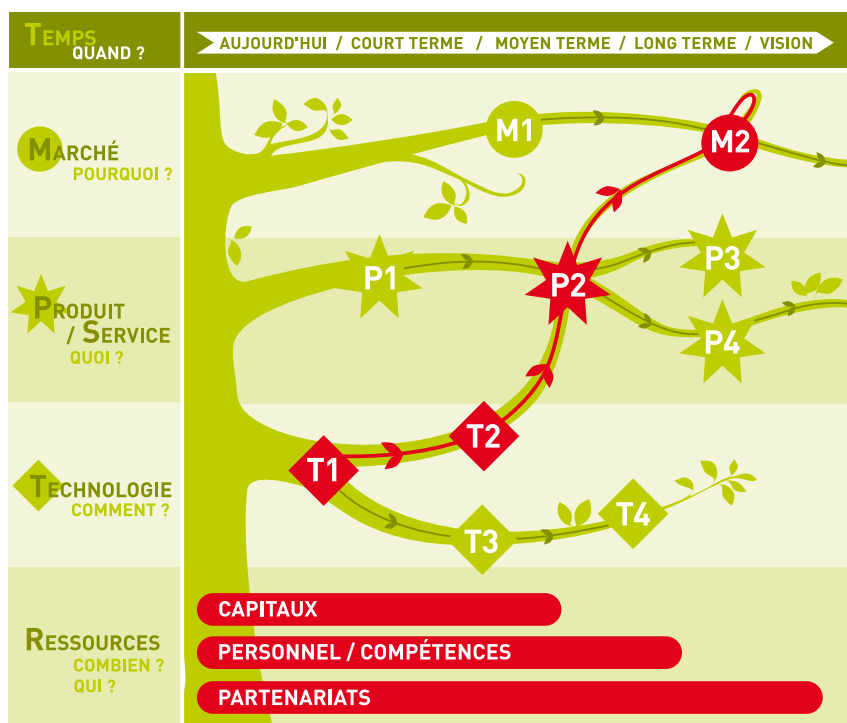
TEMPS
QUAND ?

AUJOURD'HUI / COURT TERME / MOYEN TERME / LONG TERME / VISION

MARCHÉ
POURQUOI ?

M1
M2

PRODUIT / SERVICE
QUOI ?

P1
P2
P3
P4

TECHNOLOGIE
COMMENT ?

T1
T2
T3
T4

RESSOURCES
COMBIEN ?
QUI ?

CAPITAUX
PERSONNEL / COMPÉTENCES
PARTENARIATS